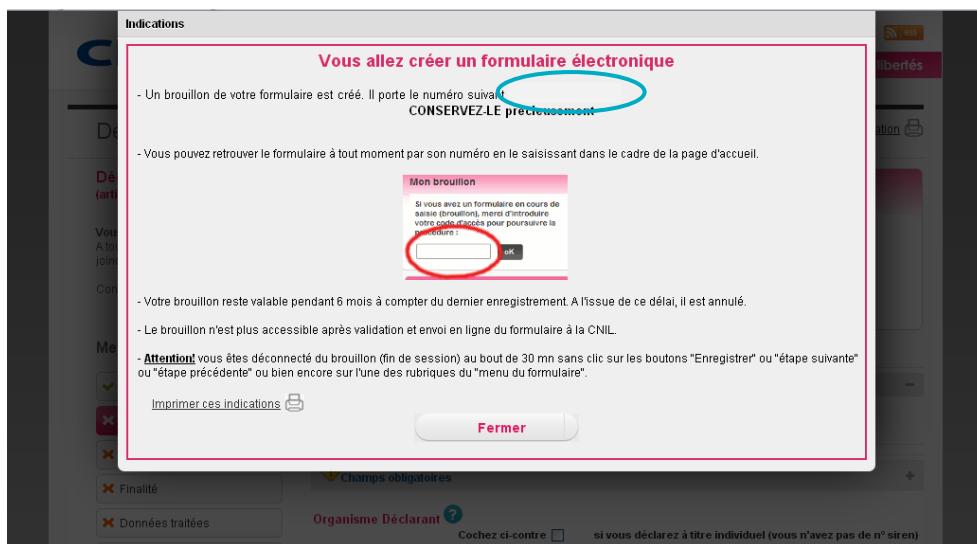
Indications

Vous allez créer un formulaire électronique

- Un brouillon de votre formulaire est créé. Il porte le numéro suivant

CONSERVEZ-LE précieusement

- Vous pouvez retrouver le formulaire à tout moment par son numéro en le saisissant dans le cadre de la page d'accueil.

Mon brouillon

Si vous avez un formulaire en cours de saisie (brouillon), merci d'introduire votre code d'accès pour poursuivre la procédure :

oK

- Votre brouillon reste valable pendant 6 mois à compter du dernier enregistrement. A l'issue de ce délai, il est annulé.

- Le brouillon n'est plus accessible après validation et envoi en ligne du formulaire à la CNIL.

- Attention! vous êtes déconnecté du brouillon (fin de session) au bout de 30 mn sans clic sur les boutons "Enregistrer" ou "étape suivante" ou "étape précédente" ou bien encore sur l'une des rubriques du "menu du formulaire".

Imprimer ces indications

Fermer

libertés

Champs obligatoires

Finalité

Données traitées

Organisme Déclarant

Cochez ci-contre

si vous déclarez à titre individuel (vous n'avez pas de n° siren)